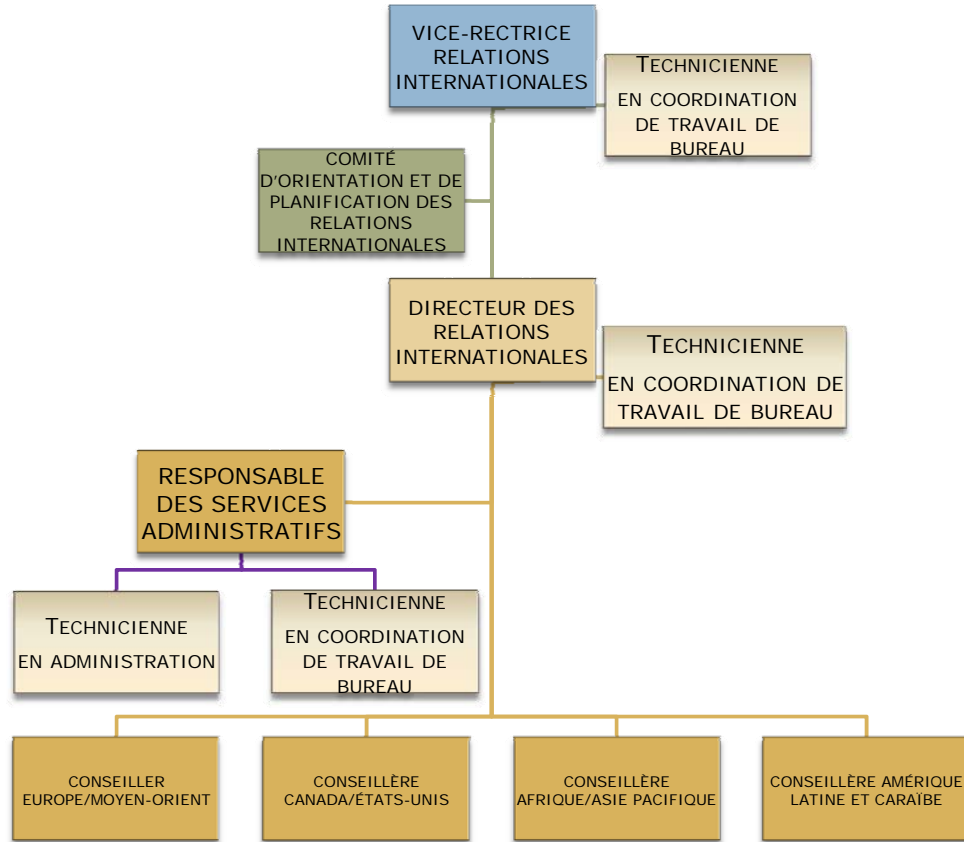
VICE-RECTRICE RELATIONS INTERNATIONALES

TECHNICIENNE EN COORDINATION DE TRAVAIL DE BUREAU

COMITÉ D'ORIENTATION ET DE PLANIFICATION DES RELATIONS INTERNATIONALES

DIRECTEUR DES RELATIONS INTERNATIONALES

TECHNICIENNE EN COORDINATION DE TRAVAIL DE BUREAU

RESPONSABLE DES SERVICES ADMINISTRATIFS

TECHNICIENNE EN ADMINISTRATION

TECHNICIENNE EN COORDINATION DE TRAVAIL DE BUREAU

CONSEILLER EUROPE/MOYEN-ORIENT

CONSEILLÈRE CANADA/ÉTATS-UNIS

CONSEILLÈRE AFRIQUE/ASIE PACIFIQUE

CONSEILLÈRE AMÉRIQUE LATINE ET CARAÏBE